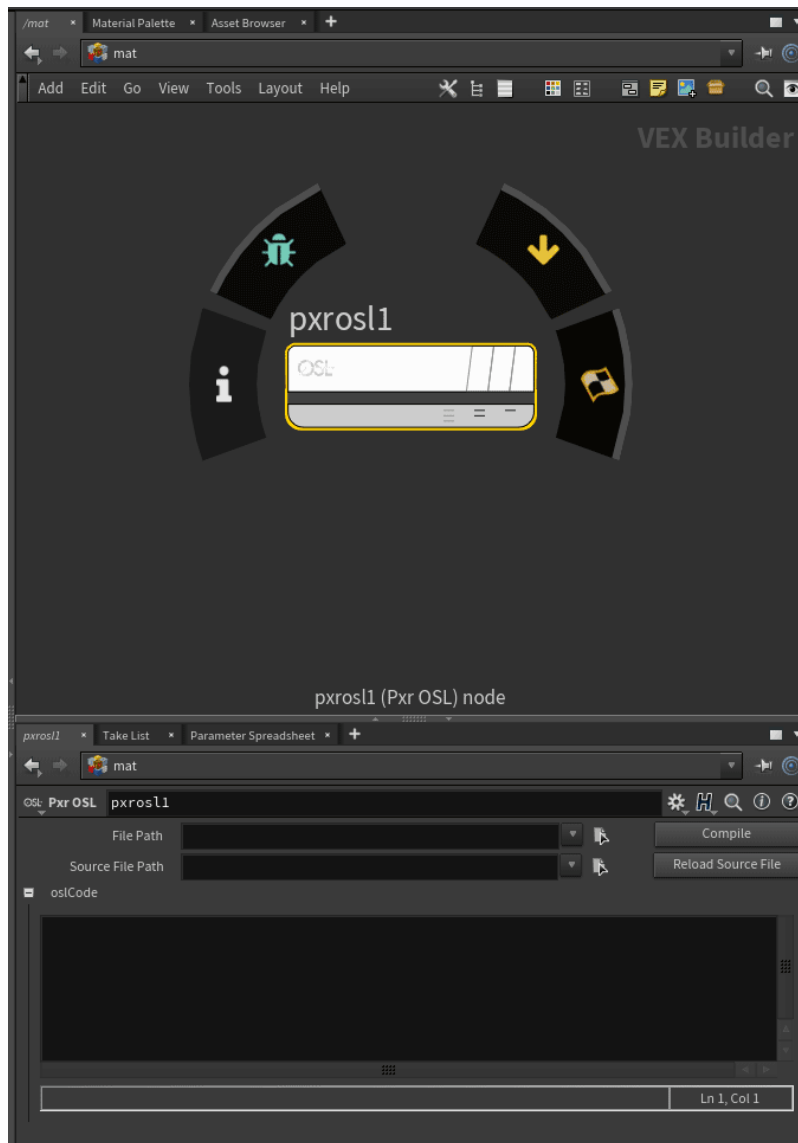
/mat × Material Palette × Asset Browser × +

mat

Add Edit Go View Tools Layout Help

VEX Builder

pxrosl1

OSL

pxrosl1 (Pxr OSL) node

pxrosl1 × Take List × Parameter Spreadsheet × +

mat

OSL Pxr OSL pxrosl1

File Path

Compile

Source File Path

Reload Source File

oslCode

Ln 1, Col 1